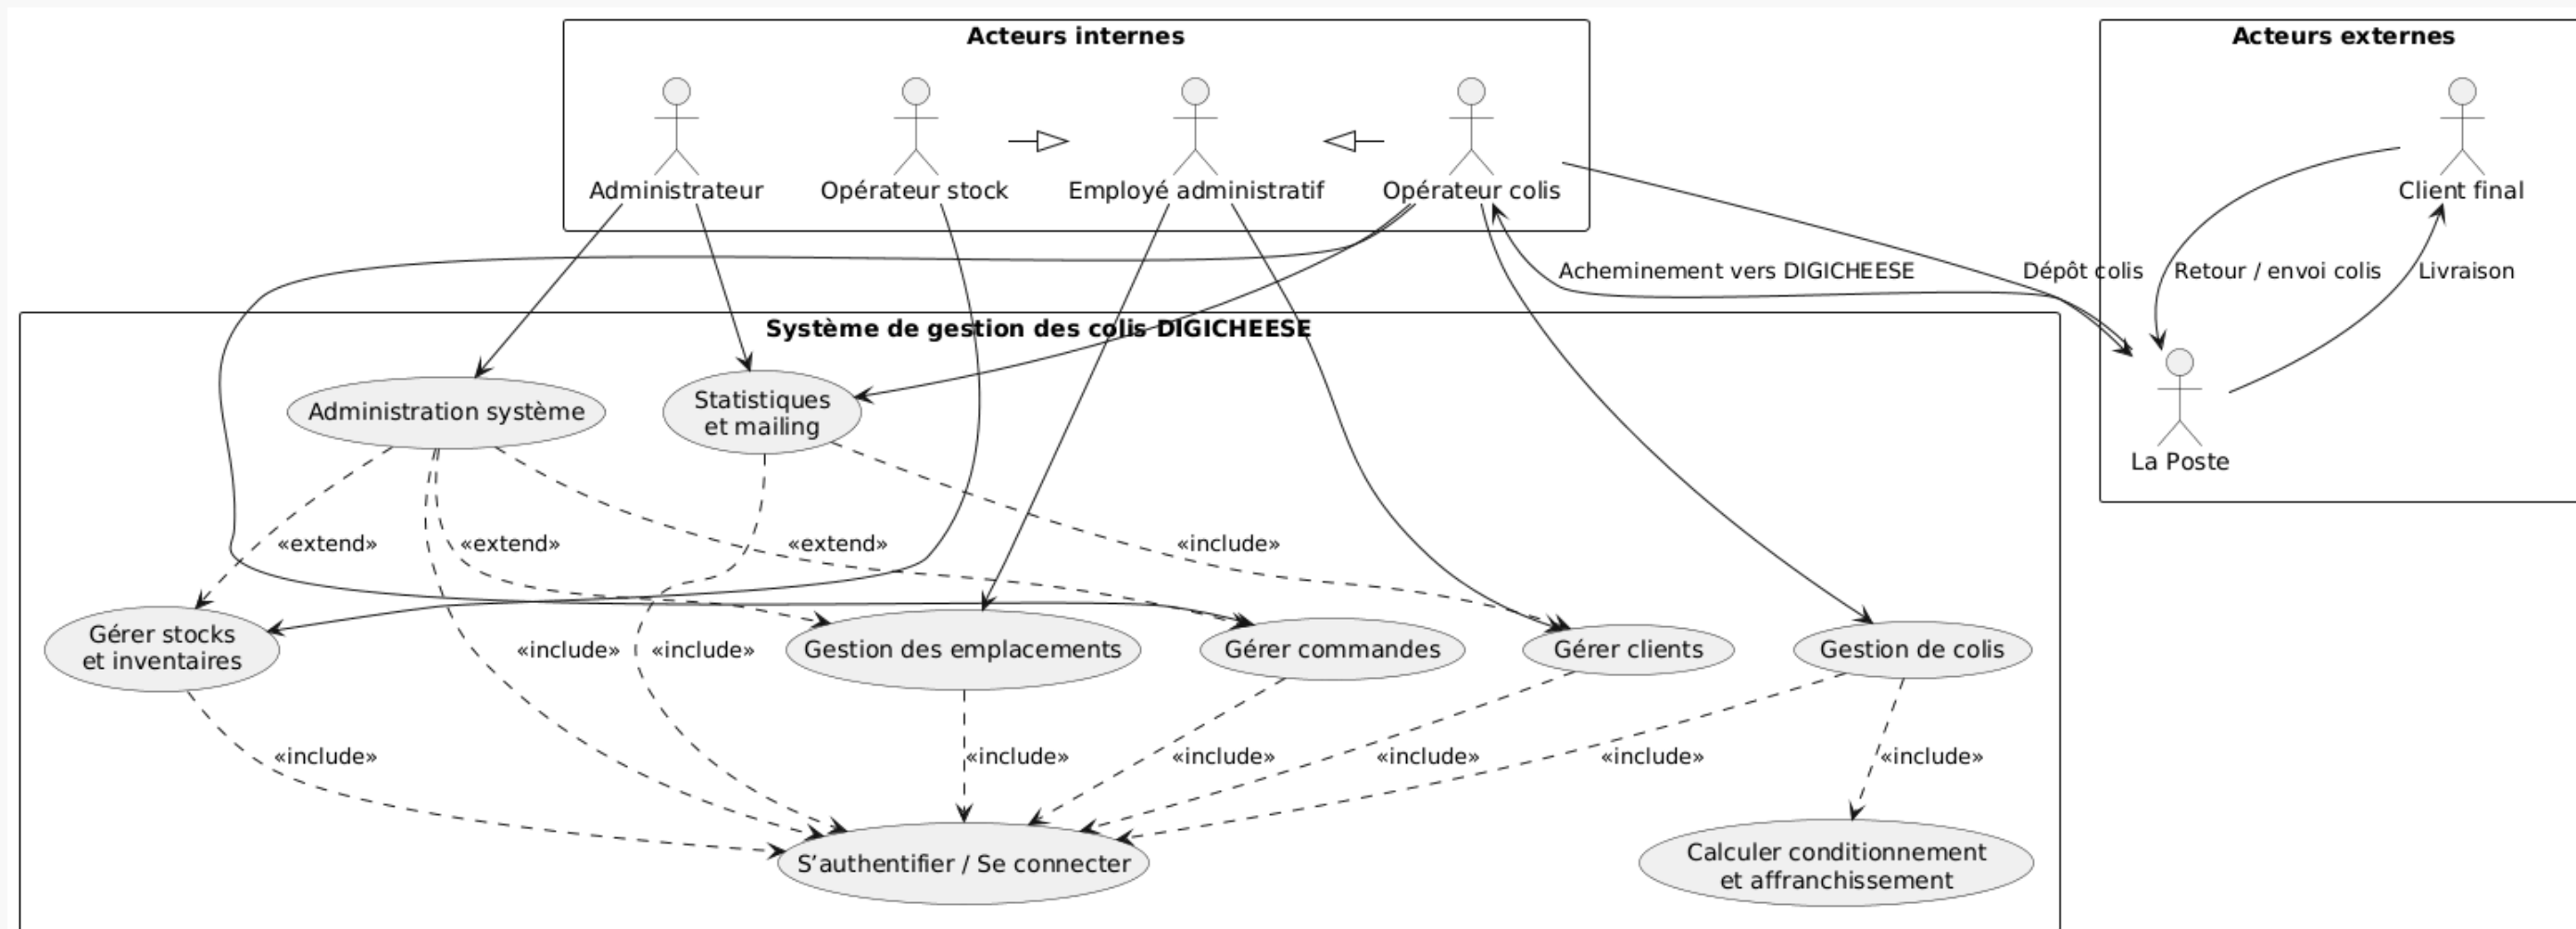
Acteurs internes

Administrateur

Opérateur stock

Employé administratif

Opérateur colis

Acteurs externes

Client final

La Poste

Acheminement vers DIGICHEESE

Dépôt colis

Retour / envoi colis

Livraison

Système de gestion des colis DIGICHEESE

Administration système

Statistiques et mailing

«extend»

«extend»

«extend»

«include»

Gérer stocks et inventaires

«include»

«include»

Gestion des emplacements

Gérer commandes

Gérer clients

Gestion de colis

«include»

«include»

«include»

«include»

«include»

«include»

S'authentifier / Se connecter

Calculer conditionnement et affranchissement